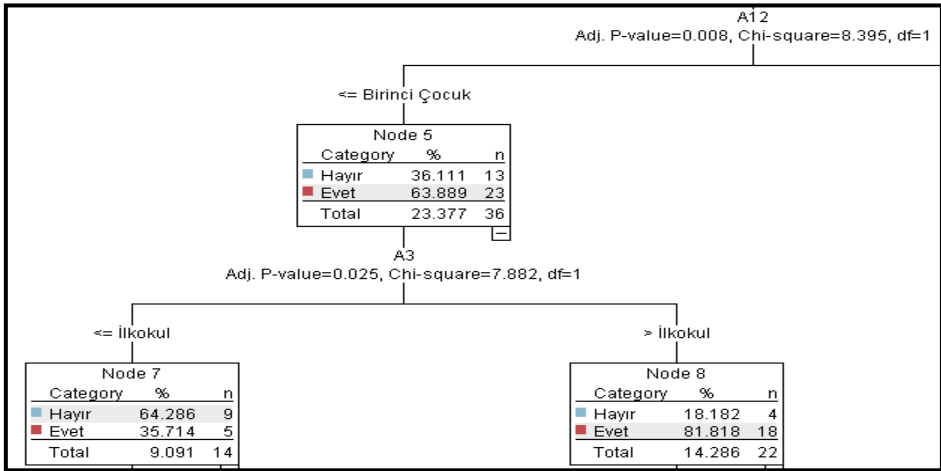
A12
Adj. P-value=0.008, Chi-square=8.395, df=1

<= Birinci Çocuk

Node 5

| Category | % | n |
|---|---|---|
| Hayır | 36.111 | 13 |
| Evet | 63.889 | 23 |
| Total | 23.377 | 36 |

A3
Adj. P-value=0.025, Chi-square=7.882, df=1

<= İlkokul

Node 7

| Category | % | n |
|---|---|---|
| Hayır | 64.286 | 9 |
| Evet | 35.714 | 5 |
| Total | 9.091 | 14 |

> İlkokul

Node 8

| Category | % | n |
|---|---|---|
| Hayır | 18.182 | 4 |
| Evet | 81.818 | 18 |
| Total | 14.286 | 22 |